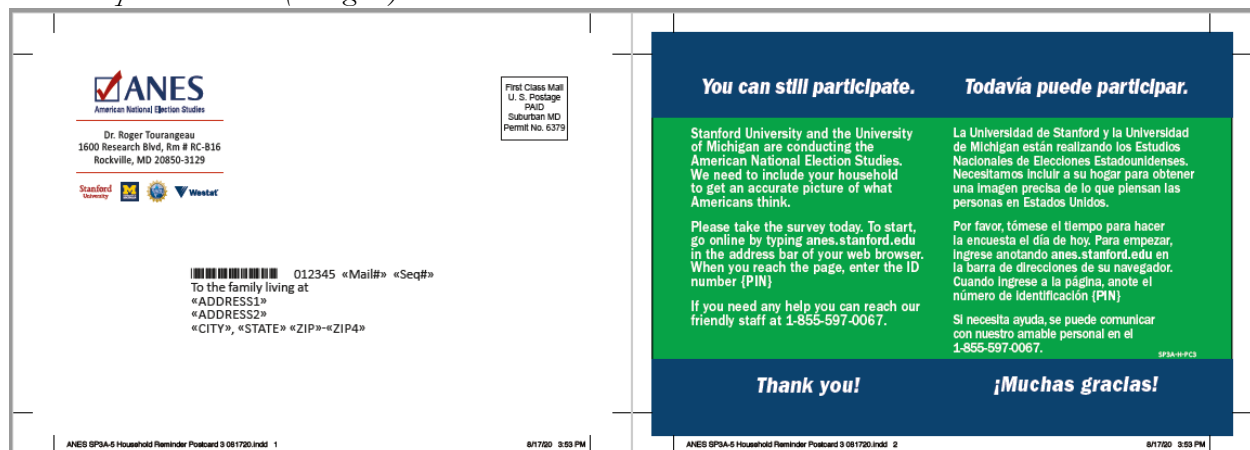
ANES
American National Election Studies

Dr. Roger Tourangeau
1600 Research Blvd, Rm # RC-B16
Rockville, MD 20850-3129

Stanford University M Westat

First Class Mail
U. S. Postage
PAID
Suburban MD
Permit No. 6379

012345 «Mail#» «Seq#»
To the family living at
«ADDRESS1»
«ADDRESS2»
«CITY», «STATE» «ZIP»-«ZIP4»

ANES SP3A-5 Household Reminder Postcard 3 081720.indd 1 8/17/20 3:53 PM

You can still participate.

Stanford University and the University of Michigan are conducting the American National Election Studies. We need to include your household to get an accurate picture of what Americans think.

Please take the survey today. To start, go online by typing anes.stanford.edu in the address bar of your web browser. When you reach the page, enter the ID number {PIN}

If you need any help you can reach our friendly staff at 1-855-597-0067.

Thank you!

Todavía puede participar.

La Universidad de Stanford y la Universidad de Michigan están realizando los Estudios Nacionales de Elecciones Estadounidenses. Necesitamos incluir a su hogar para obtener una imagen precisa de lo que piensan las personas en Estados Unidos.

Por favor, tómese el tiempo para hacer la encuesta el día de hoy. Para empezar, ingrese anotando anes.stanford.edu en la barra de direcciones de su navegador. Cuando ingrese a la página, anote el número de identificación {PIN}

Si necesita ayuda, se puede comunicar con nuestro amable personal en el 1-855-597-0067.

SP3A-H-PC3

¡Muchas gracias!

ANES SP3A-5 Household Reminder Postcard 3 081720.indd 2 8/17/20 3:53 PM